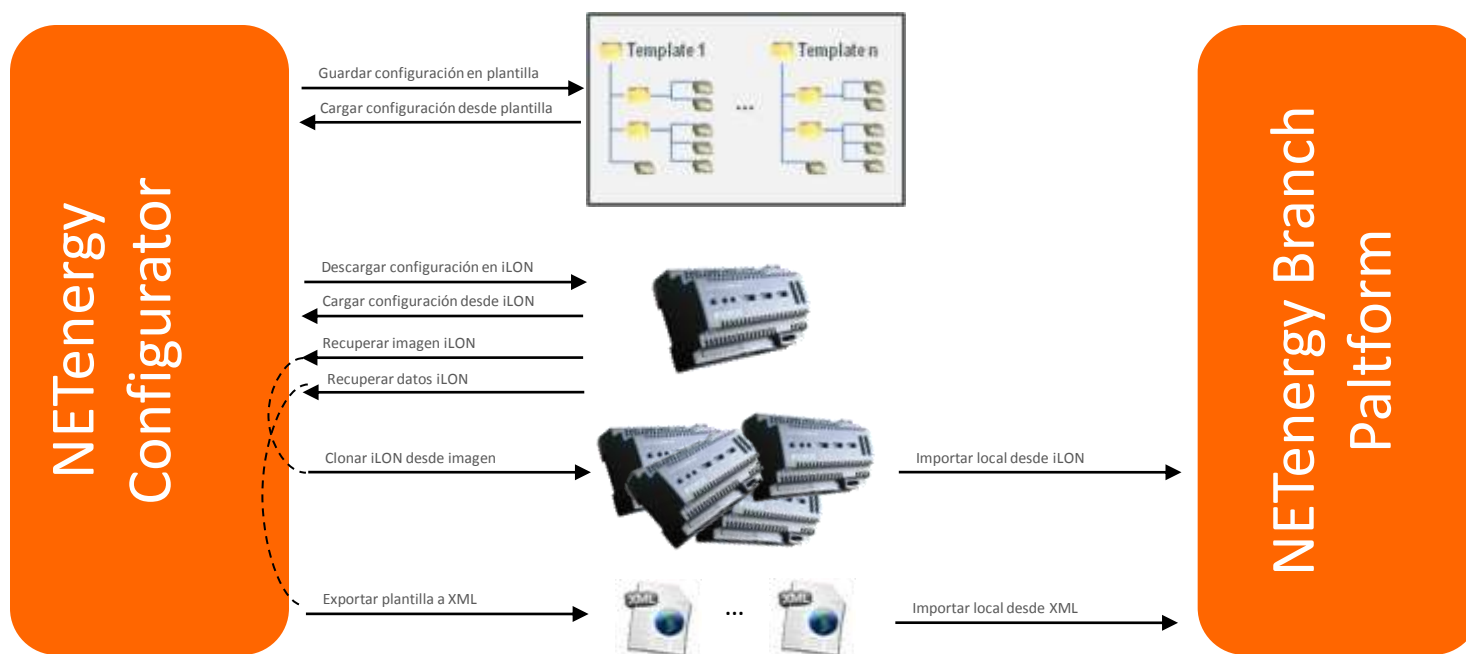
NETenergy Configurator

Guardar configuración en plantilla
Cargar configuración desde plantilla

Template 1
...
Template n

Descargar configuración en iLON
Cargar configuración desde iLON
Recuperar imagen iLON
Recuperar datos iLON
Clonar iLON desde imagen
Importar local desde iLON
Exportar plantilla a XML
XML
...
XML
Importar local desde XML

NETenergy Branch Paltform